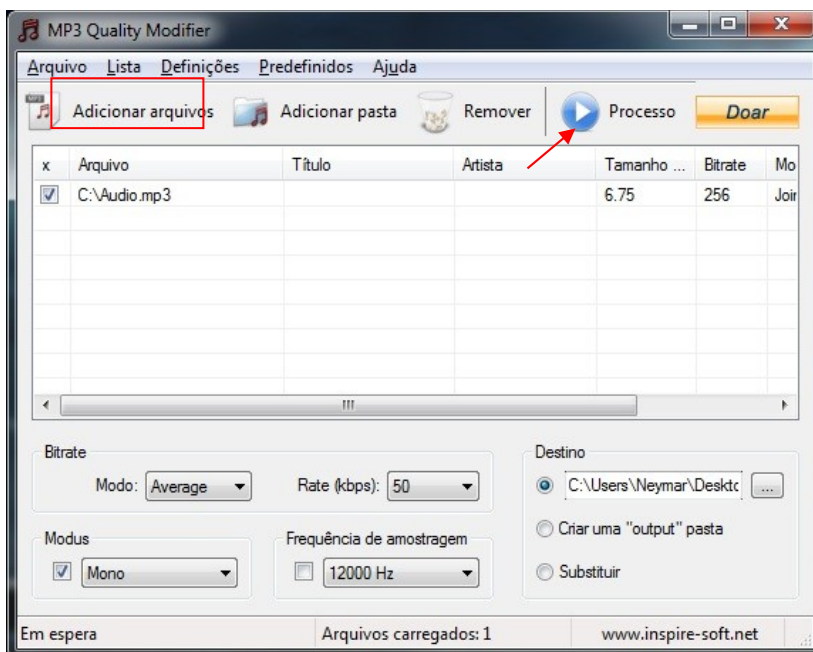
MP3 Quality Modifier

Arquivo Lista Definições Predefinidos Ajuda

Adicionar arquivos Adicionar pasta Remover Processo Doar

| x | Arquivo | Título | Artista | Tamanho ... | Bitrate | Mo |
|---|---|---|---|---|---|---|
| ☑ | C:\Audio.mp3 | | | 6.75 | 256 | Joir |

Bitrate
Modo: Average
Rate (kbps): 50

Destino
C:\Users\Neymar\Deskto ...
Criar uma "output" pasta
Substituir

Modus
Mono

Frequência de amostragem
12000 Hz

Em espera
Arquivos carregados: 1
www.inspire-soft.net